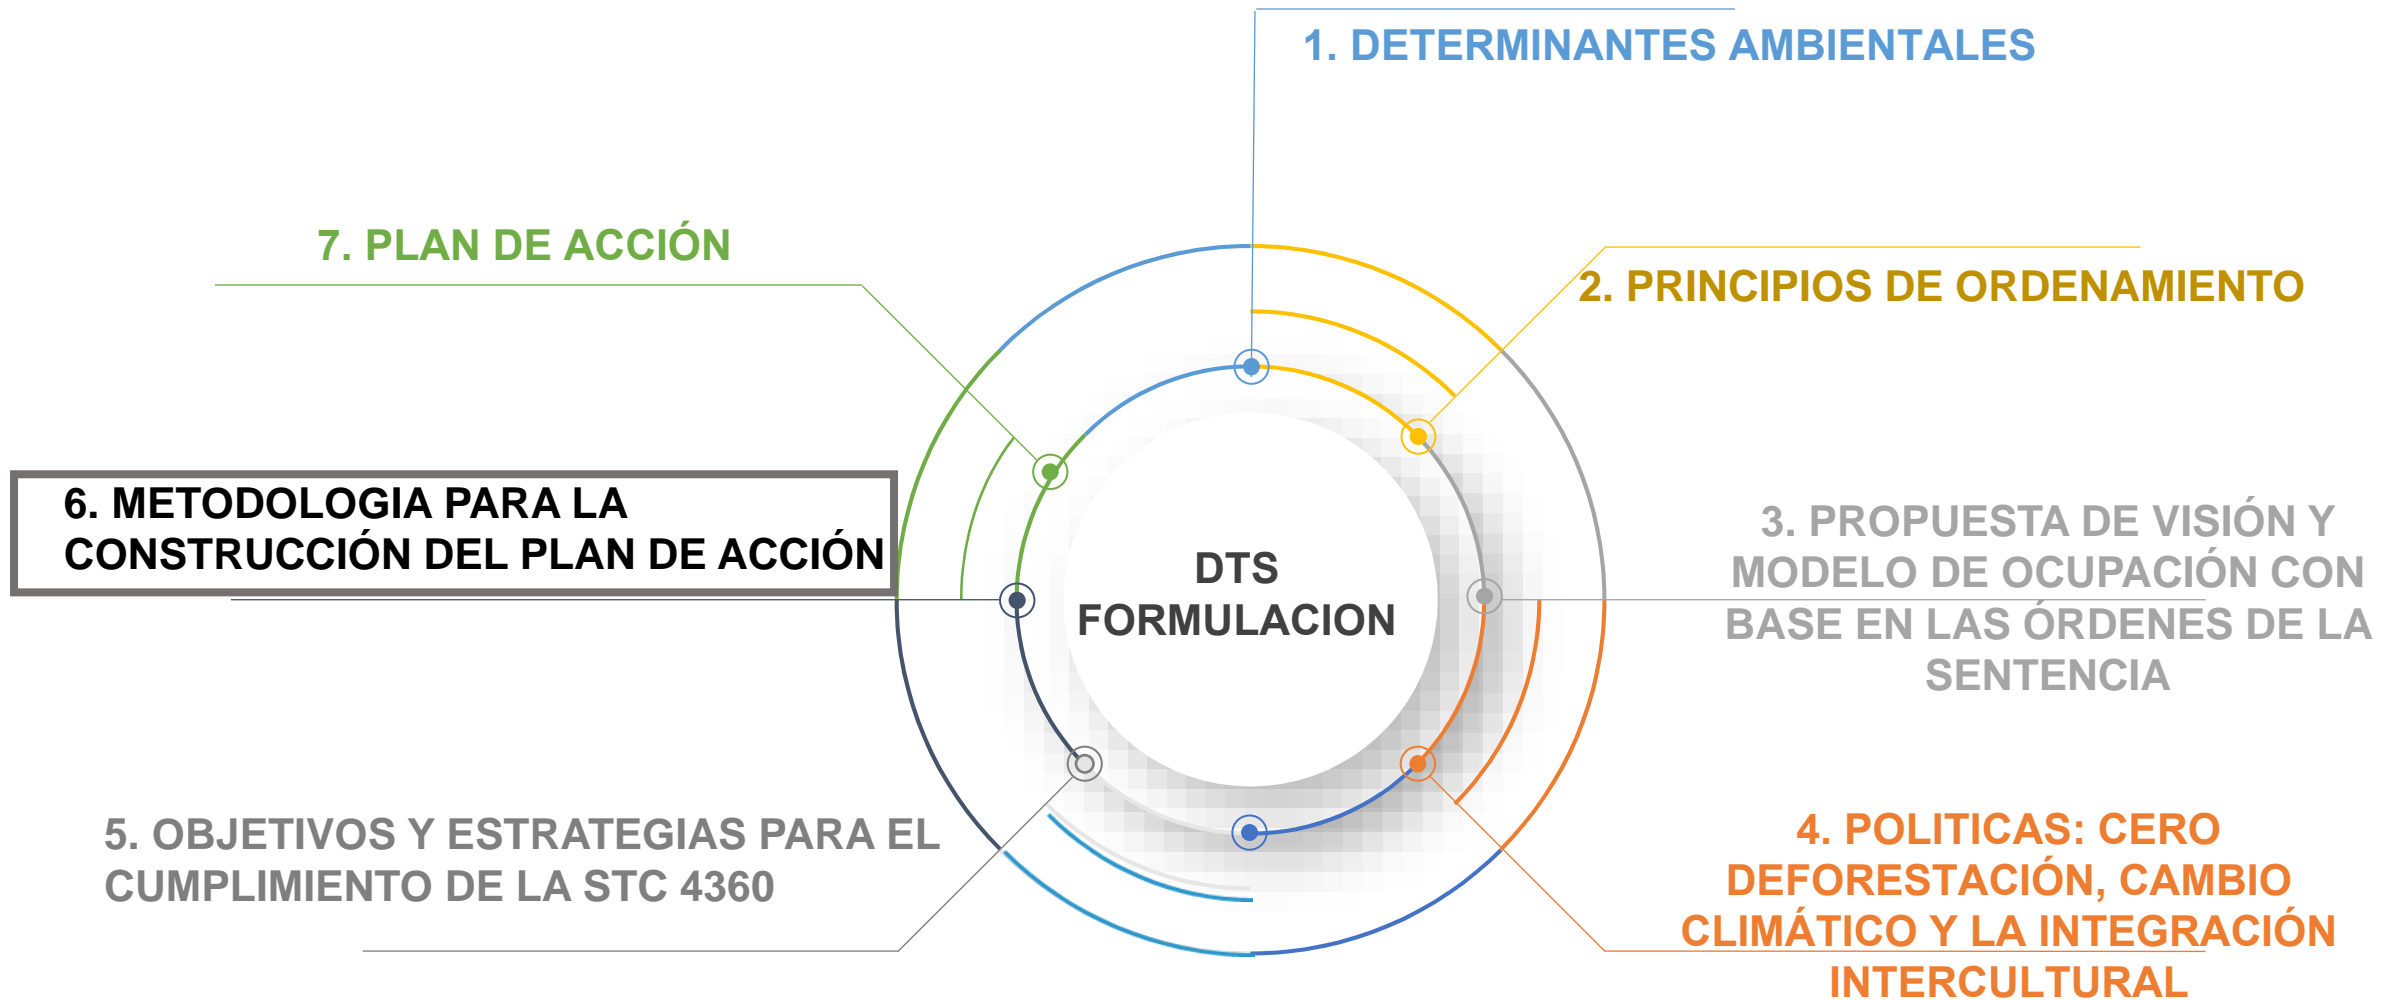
1. DETERMINANTES AMBIENTALES

7. PLAN DE ACCIÓN

2. PRINCIPIOS DE ORDENAMIENTO

6. METODOLOGIA PARA LA CONSTRUCCIÓN DEL PLAN DE ACCIÓN

DTS FORMULACION

3. PROPUESTA DE VISIÓN Y MODELO DE OCUPACIÓN CON BASE EN LAS ÓRDENES DE LA SENTENCIA

5. OBJETIVOS Y ESTRATEGIAS PARA EL CUMPLIMIENTO DE LA STC 4360

4. POLITICAS: CERO DEFORESTACIÓN, CAMBIO CLIMÁTICO Y LA INTEGRACIÓN INTERCULTURAL